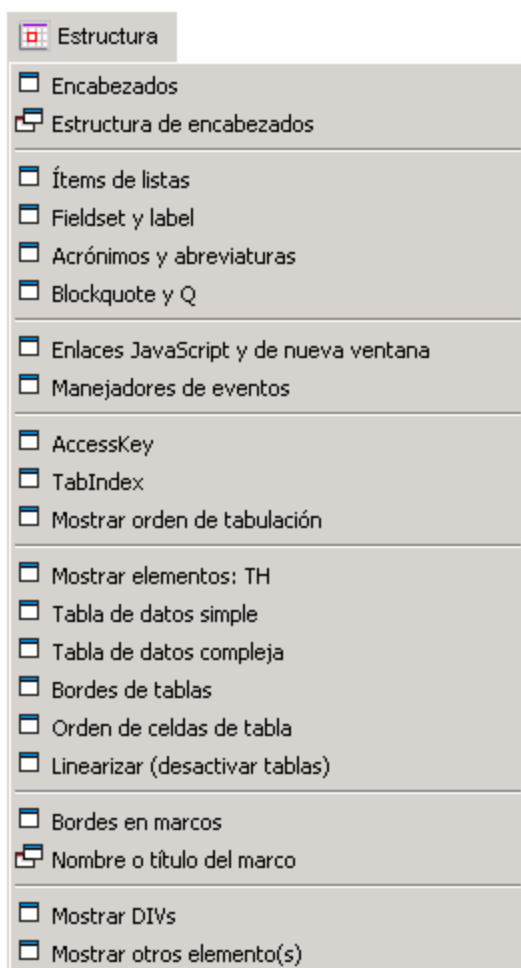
Estructura

Encabezados
Estructura de encabezados

Ítems de listas
Fieldset y label
Acrónimos y abreviaturas
Blockquote y Q

Enlaces JavaScript y de nueva ventana
Manejadores de eventos

AccessKey
TabIndex
Mostrar orden de tabulación

Mostrar elementos: TH
Tabla de datos simple
Tabla de datos compleja
Bordes de tablas
Orden de celdas de tabla
Linearizar (desactivar tablas)

Bordes en marcos
Nombre o título del marco

Mostrar DIVs
Mostrar otros elemento(s)